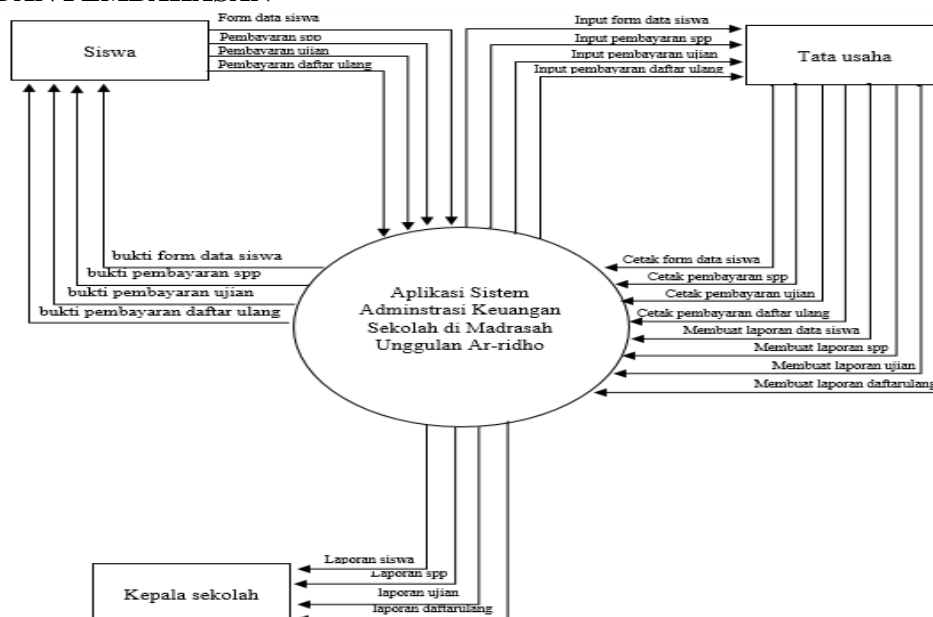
Siswa

Form data siswa
Pembayaran spp
Pembayaran ujian
Pembayaran daftar ulang

Input form data siswa
Input pembayaran spp
Input pembayaran ujian
Input pembayaran daftar ulang

Tata usaha

bukti form data siswa
bukti pembayaran spp
bukti pembayaran ujian
bukti pembayaran daftar ulang

Aplikasi Sistem Adminstrasi Keuangan Sekolah di Madrasah Unggulan Ar-ridho

Cetak form data siswa
Cetak pembayaran spp
Cetak pembayaran ujian
Cetak pembayaran daftar ulang
Membuat laporan data siswa
Membuat laporan spp
Membuat laporan ujian
Membuat laporan daftarulang

Laporan siswa
Laporan spp
laporan ujian
laporan daftarulang

Kepala sekolah